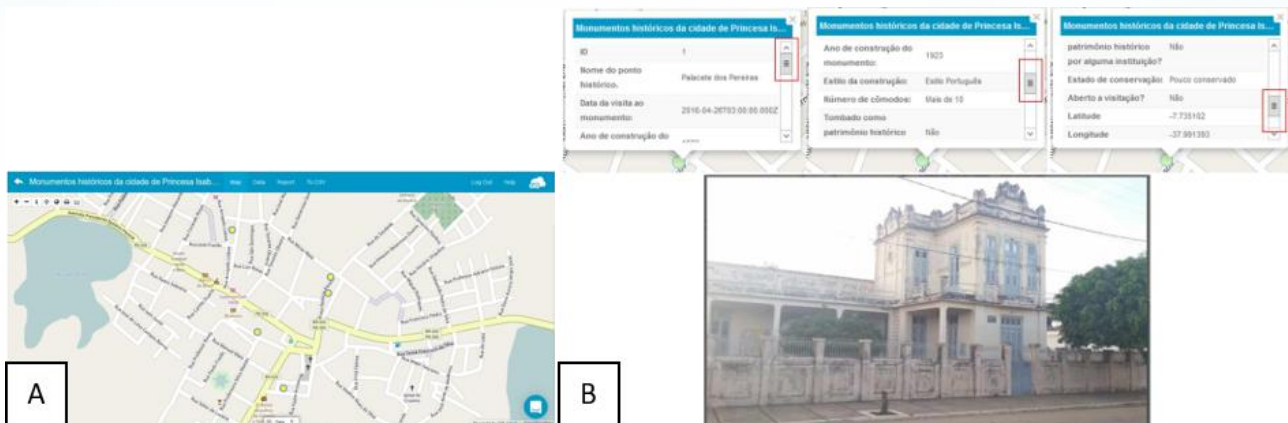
Monumentos históricos da cidade de Princesa Is...

| | |
|---|---|
| ID | 1 |
| Nome do ponto histórico. | Palacete dos Pereiras |
| Data da visita ao monumento: | 2016-04-26T03:00:00.000Z |
| Ano de construção do | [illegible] |

Monumentos históricos da cidade de Princesa Is...

| | |
|---|---|
| Ano de construção do monumento: | 1923 |
| Estilo da construção: | Estilo Português |
| Número de cômodos: | Mais de 10 |
| Tombado como patrimônio histórico | Não |

Monumentos históricos da cidade de Princesa Is...

| | |
|---|---|
| patrimônio histórico por alguma instituição? | Não |
| Estado de conservação: | Pouco conservado |
| Aberto a visitação? | Não |
| Latitude | -7.735102 |
| Longitude | -37.991393 |

Monumentos históricos da cidade de Princesa Isab... Map Data Report To CSV Log Out Help

A

B